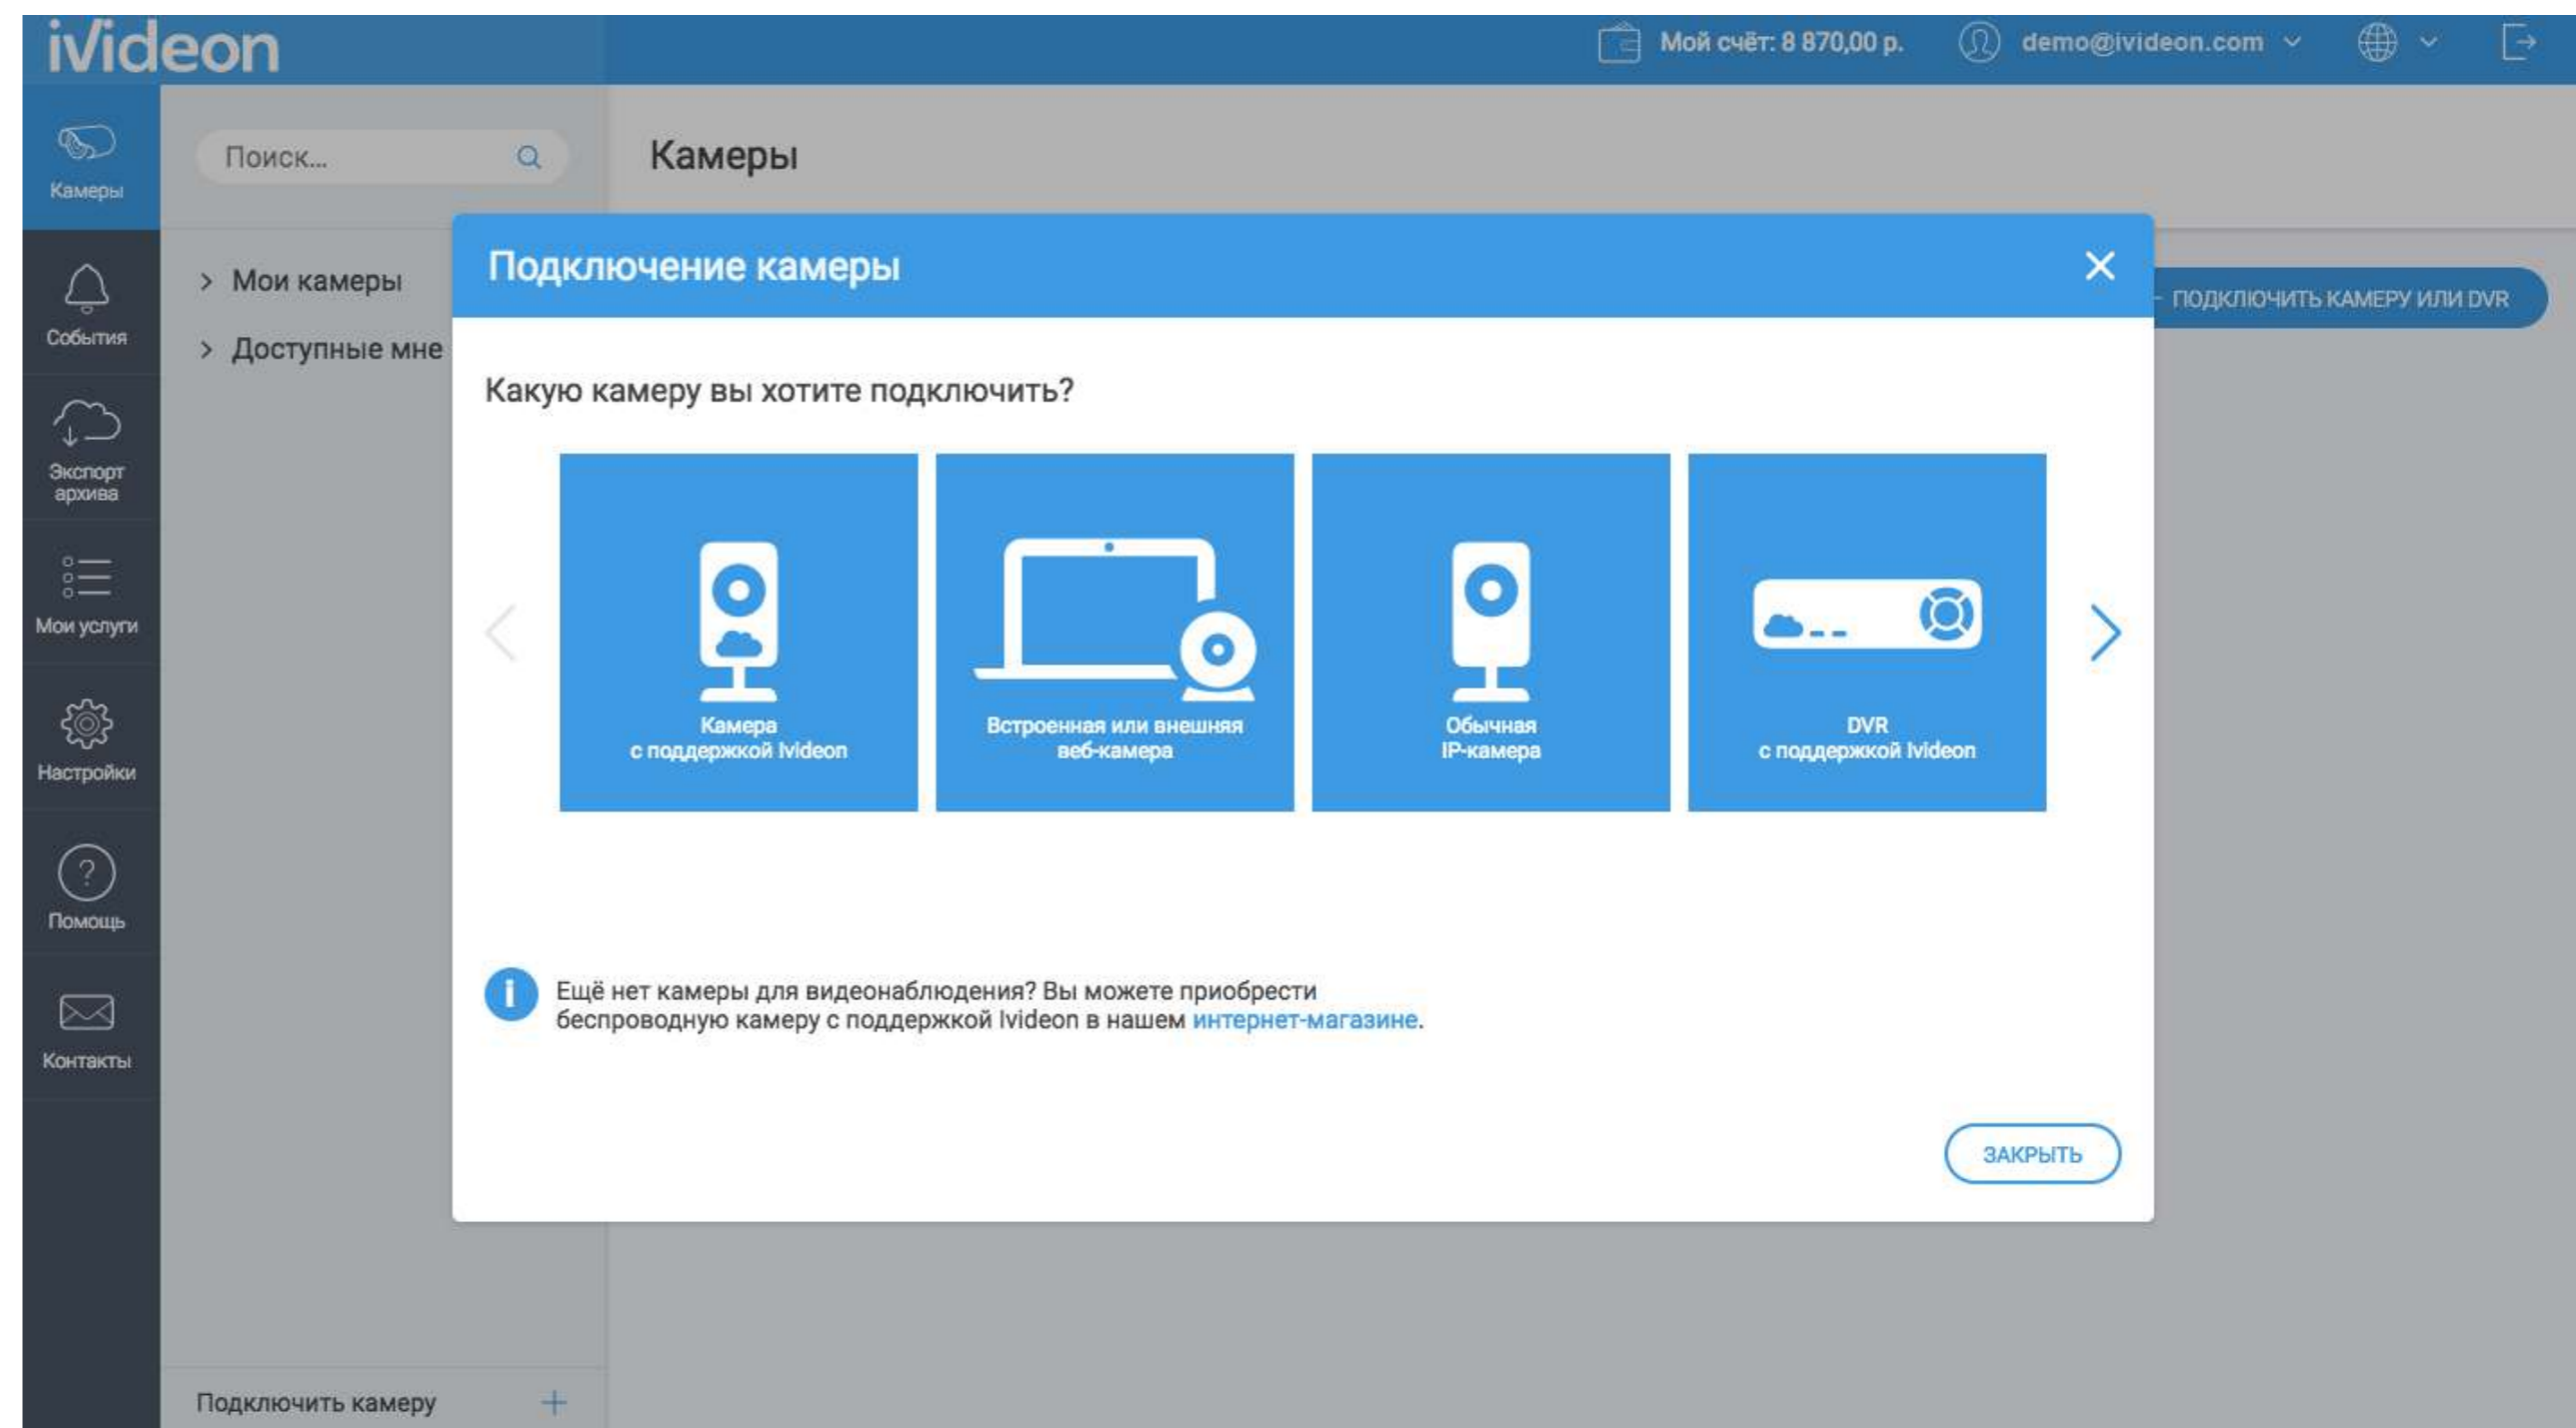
iVideon

Мой счёт: 8 870,00 р.

demo@ivideon.com

Камеры

События

Экспорт архива

Мои услуги

Настройки

Помощь

Контакты

Поиск...

> Мои камеры

> Доступные мне

Подключить камеру +

Камеры

ПОДКЛЮЧИТЬ КАМЕРУ ИЛИ DVR

Подключение камеры

Какую камеру вы хотите подключить?

Камера с поддержкой Ivideon

Встроенная или внешняя веб-камера

Обычная IP-камера

DVR с поддержкой Ivideon

Ещё нет камеры для видеонаблюдения? Вы можете приобрести беспроводную камеру с поддержкой Ivideon в нашем интернет-магазине.

ЗАКРЫТЬ